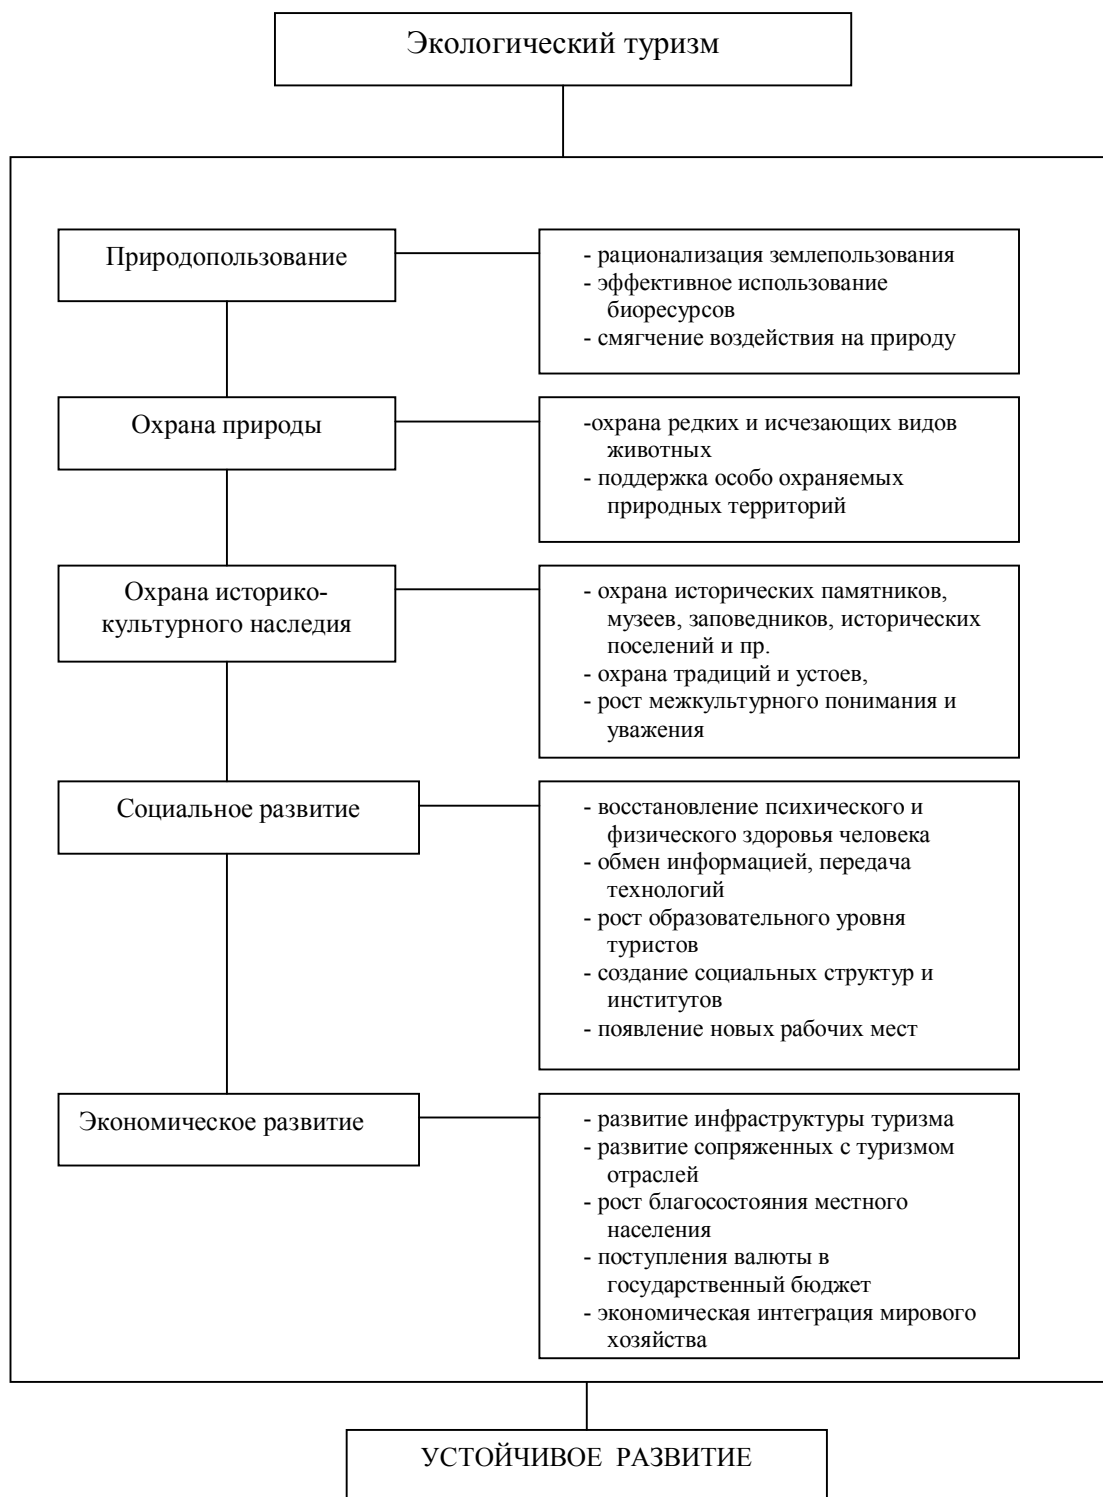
Экологический туризм

Природопользование

- рационализация землепользования
- эффективное использование биоресурсов
- смягчение воздействия на природу

Охрана природы

-охрана редких и исчезающих видов животных
- поддержка особо охраняемых природных территорий

Охрана историко-культурного наследия

- охрана исторических памятников, музеев, заповедников, исторических поселений и пр.
- охрана традиций и устоев,
- рост межкультурного понимания и уважения

Социальное развитие

- восстановление психического и физического здоровья человека
- обмен информацией, передача технологий
- рост образовательного уровня туристов
- создание социальных структур и институтов
- появление новых рабочих мест

Экономическое развитие

- развитие инфраструктуры туризма
- развитие сопряженных с туризмом отраслей
- рост благосостояния местного населения
- поступления валюты в государственный бюджет
- экономическая интеграция мирового хозяйства

УСТОЙЧИВОЕ РАЗВИТИЕ